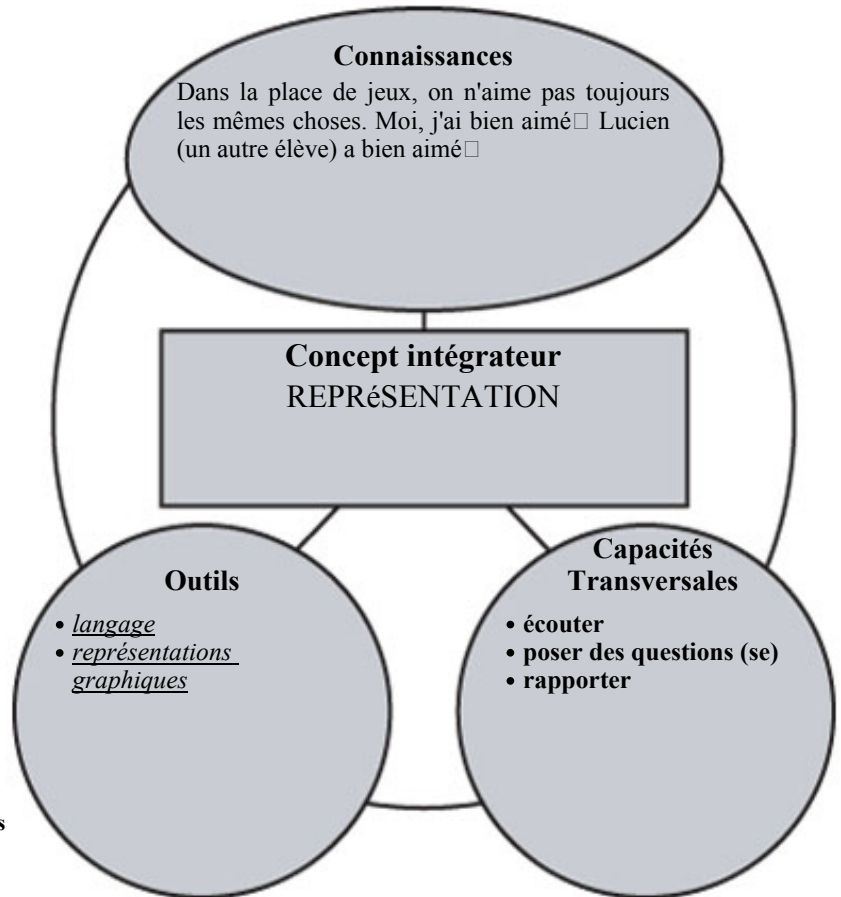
Connaissances

Dans la place de jeux, on n'aime pas toujours les mêmes choses. Moi, j'ai bien aimé□ Lucien (un autre élève) a bien aimé□

Concept intégrateur
REPRéSENTATION

Outils
• *langage*
• *représentations graphiques*

Capacités Transversales
• écouter
• poser des questions (se)
• rapporter

s